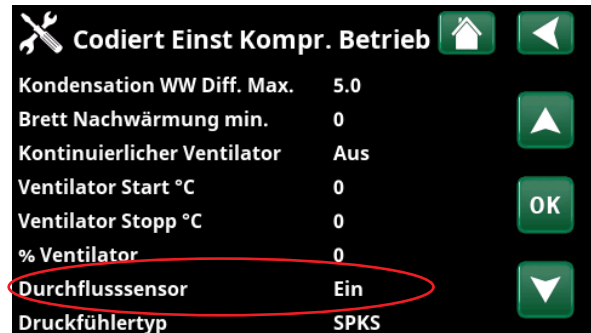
Codiert Einst Kompr. Betrieb

| | |
|---|---|
| Kondensation WW Diff. Max. | 5.0 |
| Brett Nachwärmung min. | 0 |
| Kontinuierlicher Ventilator | Aus |
| Ventilator Start °C | 0 |
| Ventilator Stopp °C | 0 |
| % Ventilator | 0 |
| Durchflusssensor | Ein |
| Druckfühlertyp | SPKS |

OK